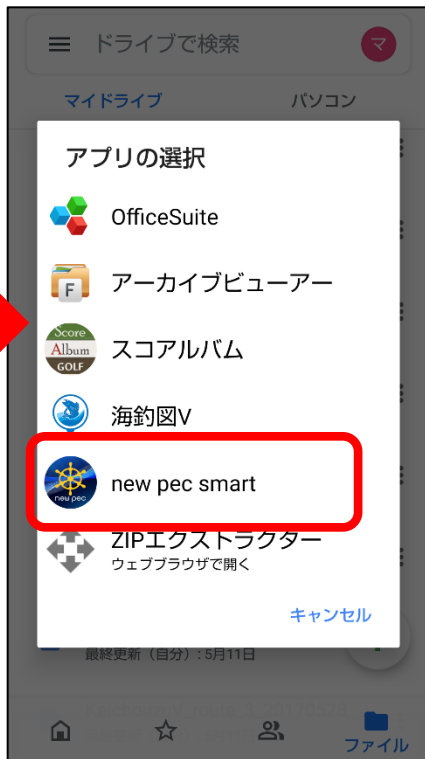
ドライブで検索

マ

マイドライブ

パソコン

アプリの選択

OfficeSuite

F

アーカイブビューアー

Score Album GOLF

スコアルバム

海釣図V

new pec

new pec smart

ZIPエクストラクター

ウェブブラウザで開く

キャンセル

最終更新（自分）：5月11日

ファイル